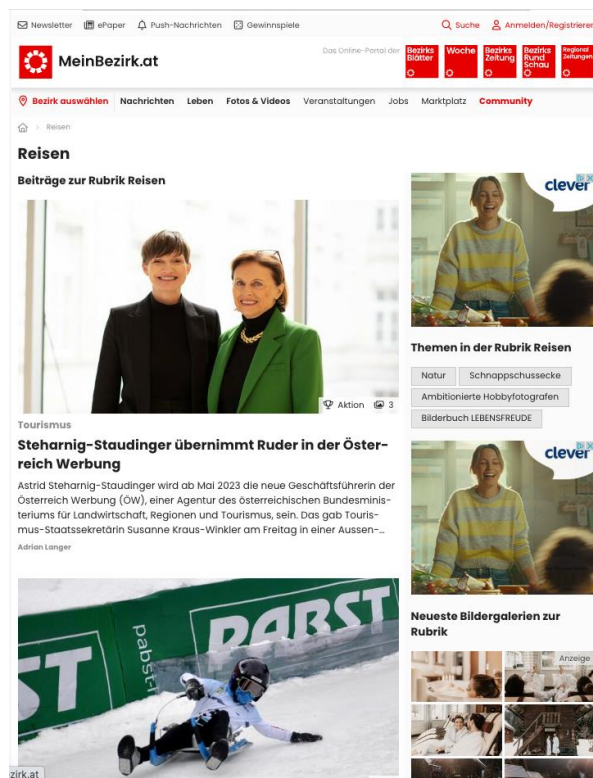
Newsletter ePaper Push-Nachrichten Gewinnspiele

Suche Anmelden/Registrieren

MeinBezirk.at

Das Online-Portal der Bezirks Blätter Woche Bezirks Zeitung Bezirks Rund Schau Regional Zeitungen

Bezirk auswählen Nachrichten Leben Fotos & Videos Veranstaltungen Jobs Marktplatz Community

Reisen

Reisen

Beiträge zur Rubrik Reisen

Aktion 3

Tourismus

Steharnig-Staudinger übernimmt Ruder in der Österreich Werbung

Astrid Steharnig-Staudinger wird ab Mai 2023 die neue Geschäftsführerin der Österreich Werbung (ÖW), einer Agentur des österreichischen Bundesministeriums für Landwirtschaft, Regionen und Tourismus, sein. Das gab Tourismus-Staatssekretärin Susanne Kraus-Winkler am Freitag in einer Aussen-...

Adrian Langer

PABST pabst ST

clever

Themen in der Rubrik Reisen

Natur Schnappschussecke Ambitionierte Hobbyfotografen Bilderbuch LEBENSFREUDE

clever

Neueste Bildergalerien zur Rubrik

Anzeige

zirk.at